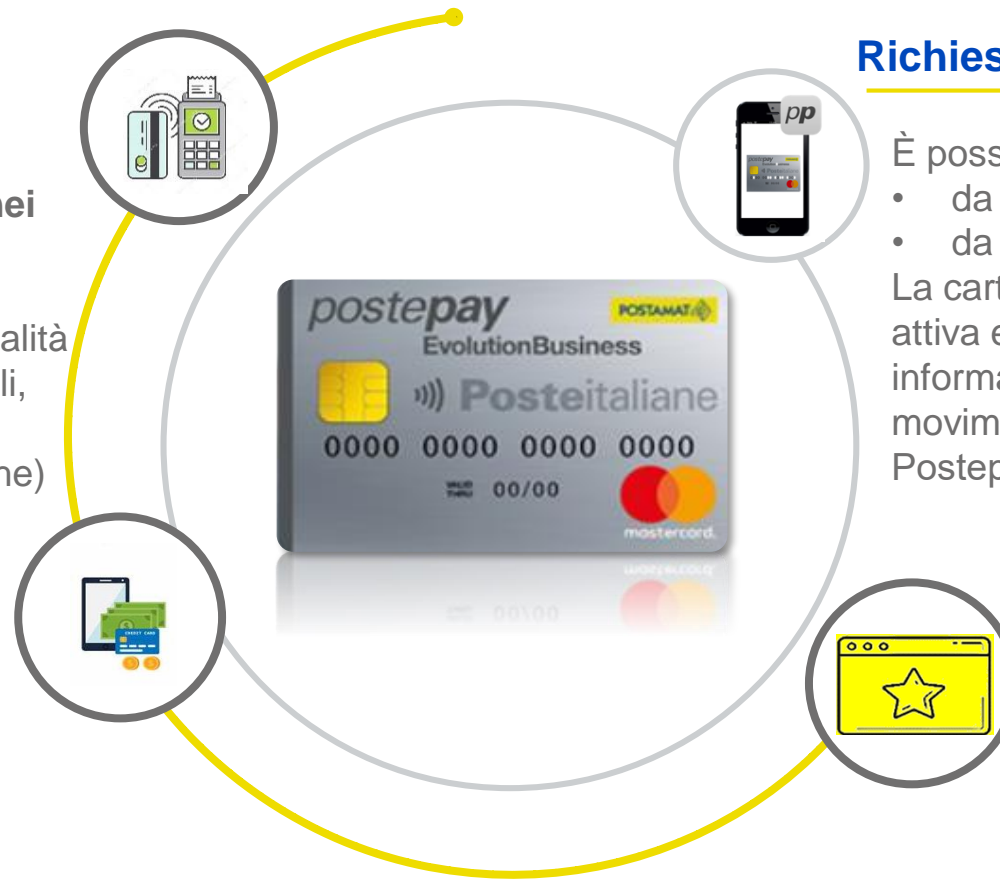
nei

alità
li,

ne)

Richies

È poss
• da
• da
La cart
attiva e
informa
movim
Postep

pp

postepay
EvolutionBusiness
POSTAMAT
Posteitaliane
0000 0000 0000 0000
VALID THRU 00/00
mastercard

CREDIT CARD